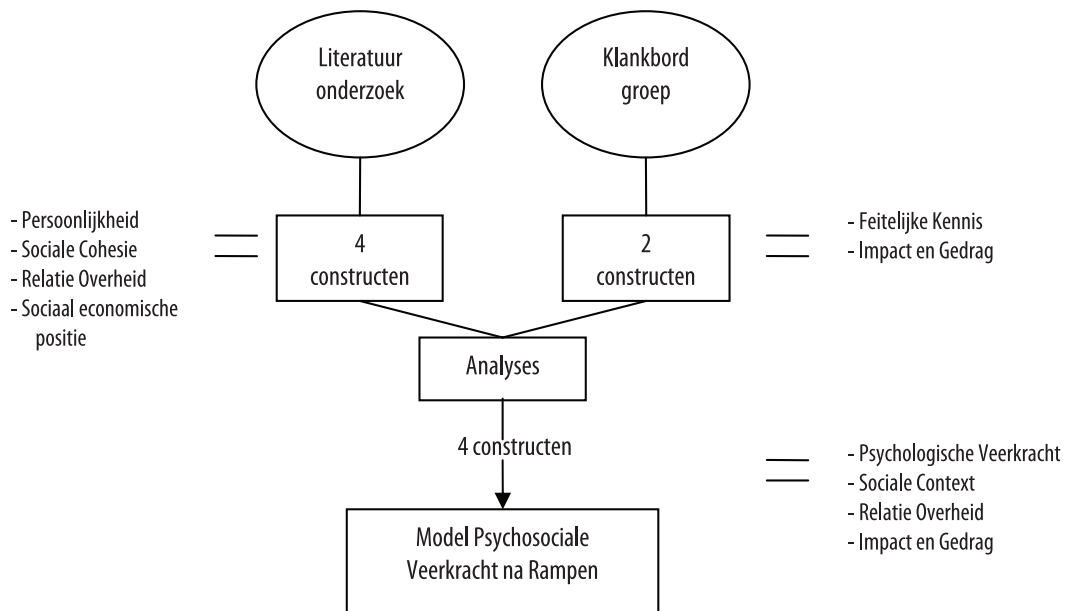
Literatuur onderzoek

Klankbord groep

- Persoonlijkheid
- Sociale Cohesie
- Relatie Overheid
- Sociaal economische positie

4 constructen

2 constructen

- Feitelijke Kennis
- Impact en Gedrag

Analyses

4 constructen

- Psychologische Veerkracht
- Sociale Context
- Relatie Overheid
- Impact en Gedrag

Model Psychosociale Veerkracht na Rampen